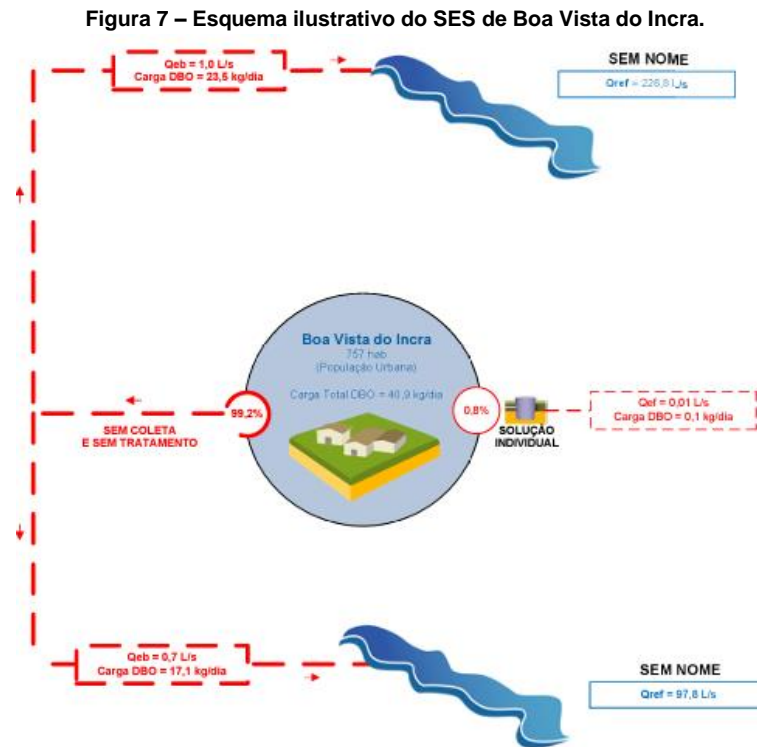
Figura 7 – Esquema ilustrativo do SES de Boa Vista do Incra.

Qeb = 1,0 L/s
Carga DBO = 23,5 kg/dia

SEM NOME
Qref = 226,8 L/s

Boa Vista do Incra
757 hab
(População Urbana)
Carga Total DBO = 40,9 kg/dia

99,2%
SEM COLETA
E SEM TRATAMENTO

0,8%
SOLUÇÃO
INDIVIDUAL

Qef = 0,01 L/s
Carga DBO = 0,1 kg/dia

Qeb = 0,7 L/s
Carga DBO = 17,1 kg/dia

SEM NOME
Qref = 97,8 L/s